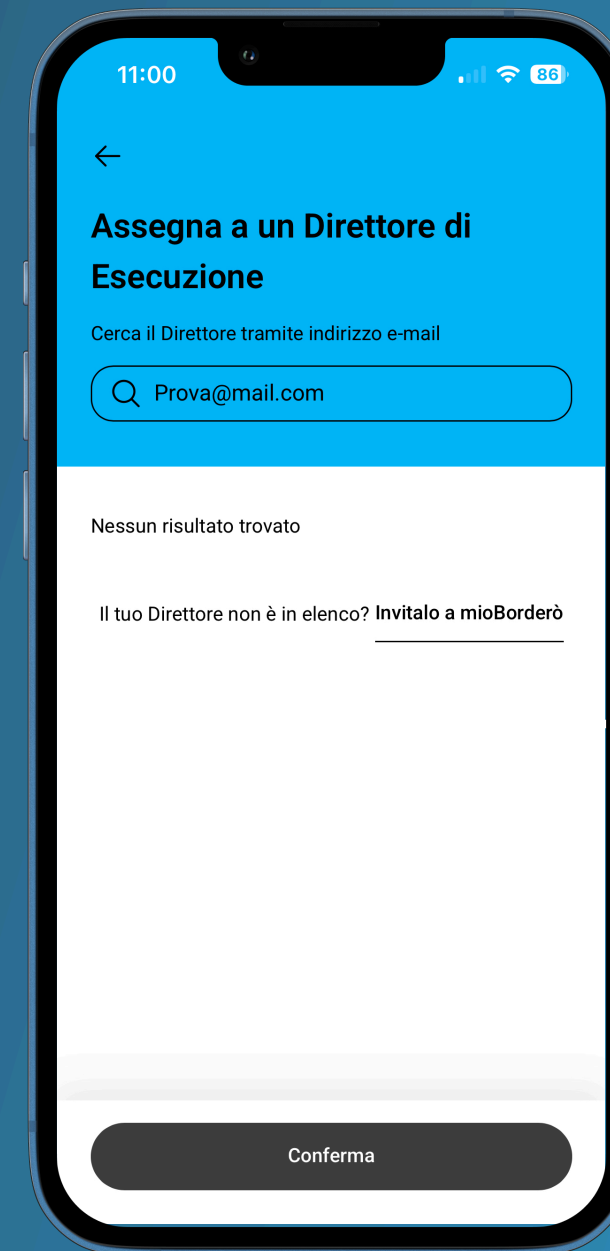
11:00

86

Assegna a un Direttore di Esecuzione

Cerca il Direttore tramite indirizzo e-mail

Prova@mail.com

Nessun risultato trovato

Il tuo Direttore non è in elenco? Invitalo a mioBorderò

Conferma